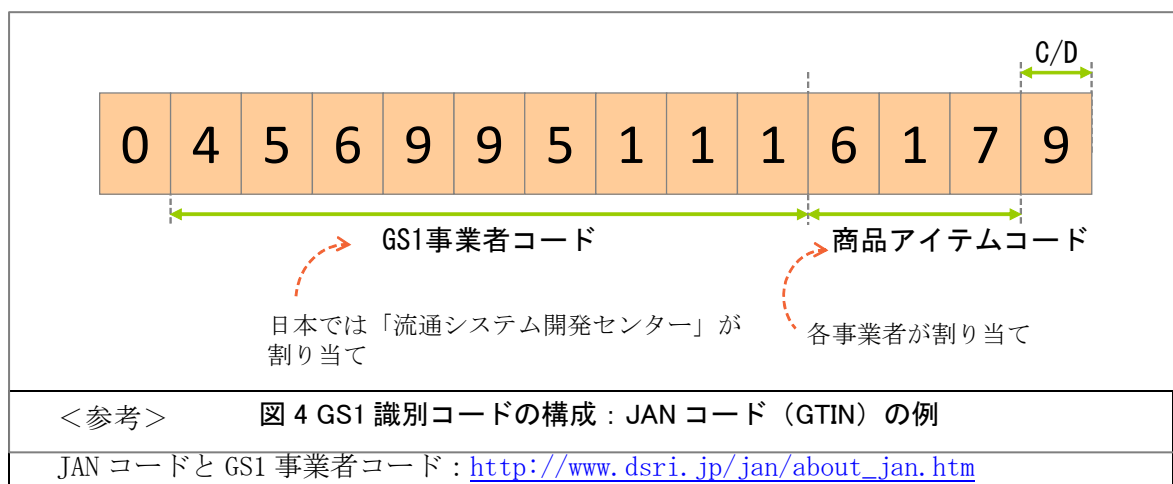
C/D

| 0 | 4 | 5 | 6 | 9 | 9 | 5 | 1 | 1 | 1 | 6 | 1 | 7 | 9 |
|---|---|---|---|---|---|---|---|---|---|---|---|---|---|

GS1事業者コード

商品アイテムコード

日本では「流通システム開発センター」が割り当て

各事業者が割り当て

＜参考＞

図 4 GS1 識別コードの構成：JAN コード（GTIN）の例

JAN コードと GS1 事業者コード：http://www.dsri.jp/jan/about_jan.htm